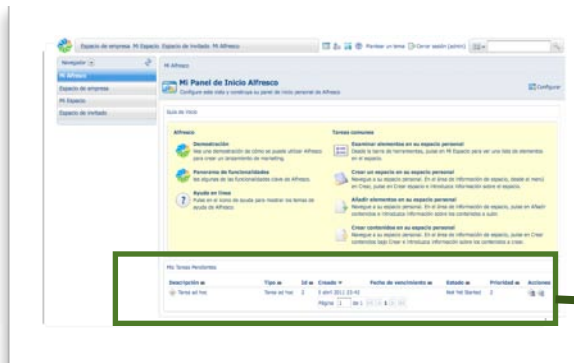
Espacio de empresa Mi Espacio Espacio de invitado Mi Alfresco

Cambiar el tema Cerrar sesión (admin)

Navegador

Mi Alfresco

Espacio de empresa

Mi Espacio

Espacio de invitado

Mi Alfresco

Mi Panel de Inicio Alfresco

Configure este sitio y construya su panel de inicio personal de Alfresco

Configurar

Guía de inicio

Alfresco

Demostración

Vea una demostración de cómo se puede utilizar Alfresco para crear un lanzamiento de marketing.

Panorama de funcionalidades

Vea algunas de las funcionalidades clave de Alfresco.

Ayuda en línea

Pulse en el icono de ayuda para mostrar los temas de Ayuda de Alfresco.

Tareas comunes

Examinar elementos en su espacio personal

Desde la barra de herramientas, pulse en Mi Espacio para ver una lista de elementos en el espacio.

Crear un espacio en su espacio personal

Navegue a su espacio personal. En el área de información de espacio, desde el menú en Crear, pulse en Crear espacio e introduzca información sobre el espacio.

Añadir elementos en su espacio personal

Navegue a su espacio personal. En el área de información de espacio, pulse en Añadir contenidos e introduzca información sobre los contenidos a subir.

Crear contenidos en su espacio personal

Navegue a su espacio personal. En el área de información de espacio, pulse en Crear contenidos bajo Crear e introduzca información sobre los contenidos a crear.

Mis Tareas Pendientes

| Descripción | Tipo | Id | Creado | Fecha de vencimiento | Estado | Prioridad | Acciones |
|---|---|---|---|---|---|---|---|
| Tarea ad hoc | Tarea ad hoc | 2 | 5 abril 2011 15:41 | | Not Yet Started | 2 | |

Página 1 de 1